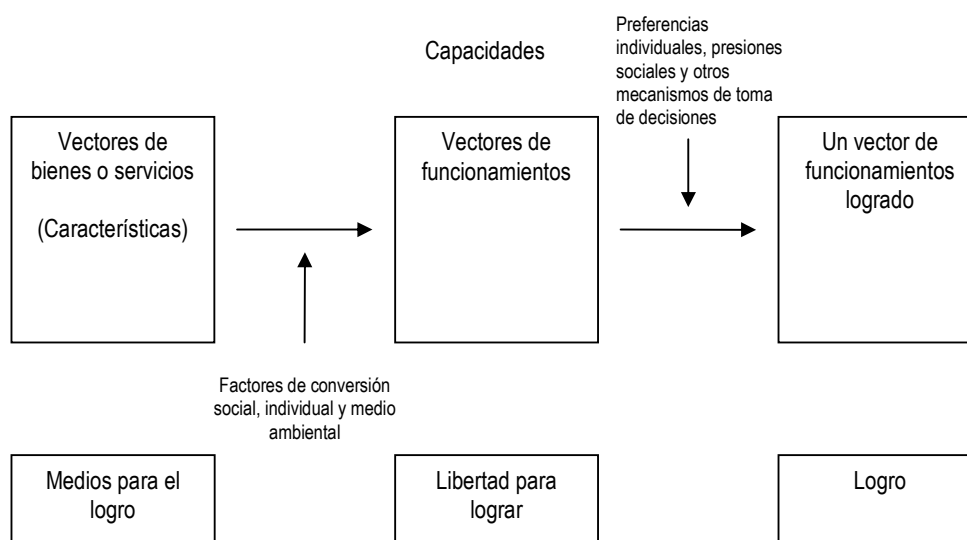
Capacidades

Preferencias individuales, presiones sociales y otros mecanismos de toma de decisiones

Vectores de bienes o servicios

(Características)

Vectores de funcionamientos

Un vector de funcionamientos logrado

Factores de conversión social, individual y medio ambiental

Medios para el logro

Libertad para lograr

Logro